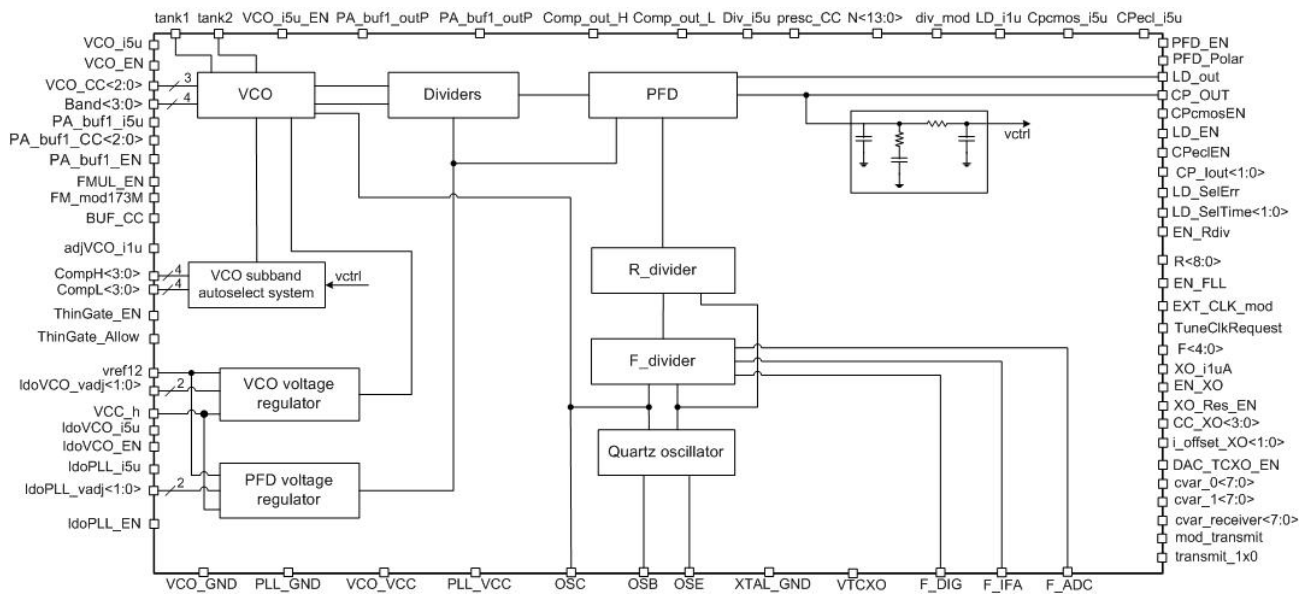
tank1 tank2 VCO_i5u_EN PA_buf1_outP PA_buf1_outP Comp_out_H Comp_out_L Div_i5u presc_CC N<13:0> div_mod LD_i1u Cpcmos_i5u CPecl_i5u

VCO_i5u
VCO_EN
VCO_CC<2:0>
Band<3:0>
PA_buf1_i5u
PA_buf1_CC<2:0>
PA_buf1_EN
FMUL_EN
FM_mod173M
BUF_CC
adjVCO_i1u
CompH<3:0>
CompL<3:0>
ThinGate_EN
ThinGate_Allow
vref12
IdoVCO_vadj<1:0>
VCC_h
IdoVCO_i5u
IdoVCO_EN
IdoPLL_i5u
IdoPLL_vadj<1:0>
IdoPLL_EN

3
4
VCO
Dividers
PFD
vctrl
4
4
VCO subband autoselect system
vctrl
R_divider
F_divider
2
VCO voltage regulator
2
PFD voltage regulator
Quartz oscillator

PFD_EN
PFD_Polar
LD_out
CP_OUT
CPcmosEN
LD_EN
CPeclEN
CP_Iout<1:0>
LD_SelErr
LD_SelTime<1:0>
EN_Rdiv
R<8:0>
EN_FLL
EXT_CLK_mod
TuneClkRequest
F<4:0>
XO_i1uA
EN_XO
XO_Res_EN
CC_XO<3:0>
i_offset_XO<1:0>
DAC_TCXO_EN
cvar_0<7:0>
cvar_1<7:0>
cvar_receiver<7:0>
mod_transmit
transmit_1x0

VCO_GND PLL_GND VCO_VCC PLL_VCC OSC OSB OSE XTAL_GND VTCXO F_DIG F_IFA F_ADC